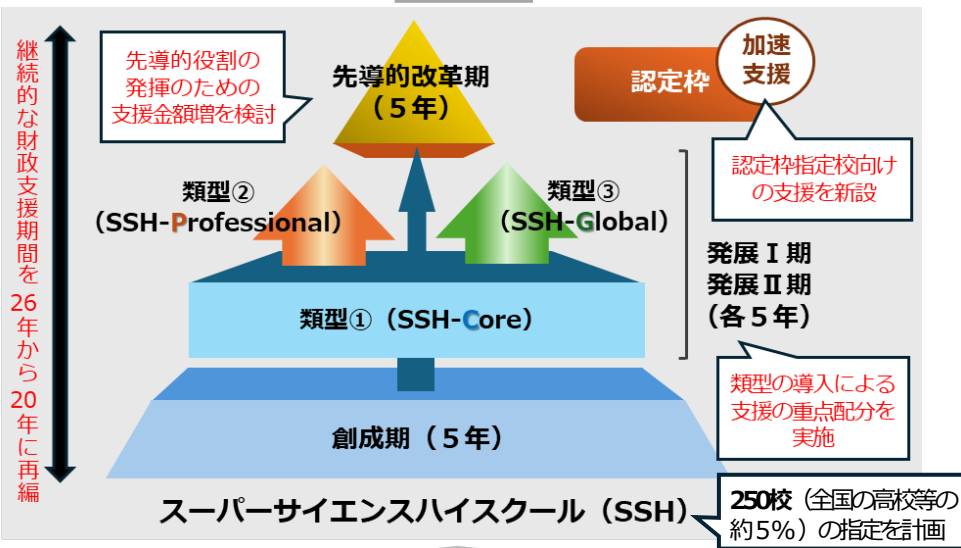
継続的な財政支援期間を26年から20年に再編

先導的役割の発揮のための支援金額増を検討

先導的改革期
（５年）

認定枠

加速支援

認定枠指定校向けの支援を新設

類型②
（SSH-Professional）

類型③
（SSH-Global）

発展Ⅰ期
発展Ⅱ期
（各５年）

類型①（SSH-Core）

類型の導入による支援の重点配分を実施

創成期（５年）

スーパーサイエンスハイスクール（SSH）

250校（全国の高校等の約5%）の指定を計画